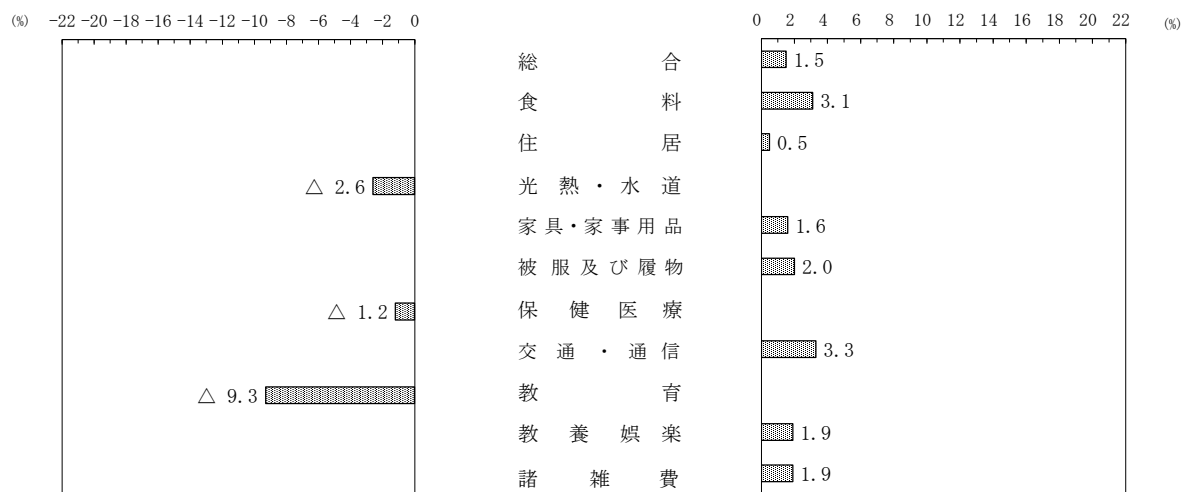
(%) −22 −20 −18 −16 −14 −12 −10 −8 −6 −4 −2 0

0 2 4 6 8 10 12 14 16 18 20 22 (%)

総合 1.5
食料 3.1
住居 0.5
△ 2.6 光熱・水道
家具・家事用品 1.6
被服及び履物 2.0
△ 1.2 保健医療
交通・通信 3.3
△ 9.3 教育
教養娯楽 1.9
諸雑費 1.9